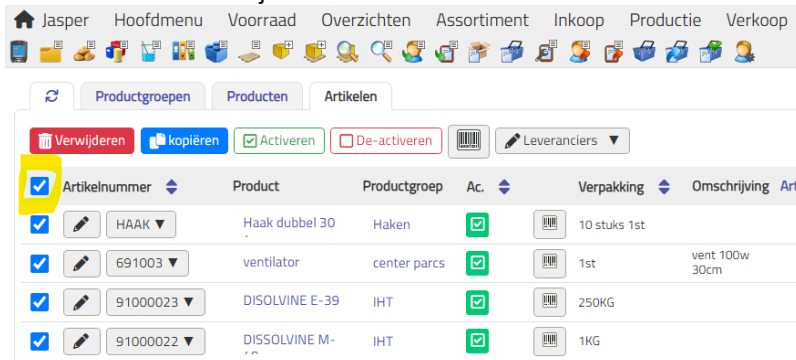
Jasper Hoofdmenu Voorraad Overzichten Assortiment Inkoop Productie Verkoop

Productgroepen Producten Artikelen

Verwijderen kopiëren Activeren De-activeren Leveranciers ▼

| | Artikelnummer | Product | Productgroep | Ac. | | Verpakking | Omschrijving | Art |
|---|---|---|---|---|---|---|---|---|
| | HAAK ▼ | Haak dubbel 30 | Haken | | | 10 stuks 1st | | |
| | 691003 ▼ | ventilator | center parcs | | | 1st | vent 100w 30cm | |
| | 91000023 ▼ | DISOLVINE E-39 | IHT | | | 250KG | | |
| | 91000022 ▼ | DISSOLVINE M-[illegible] | IHT | | | 1KG | | |